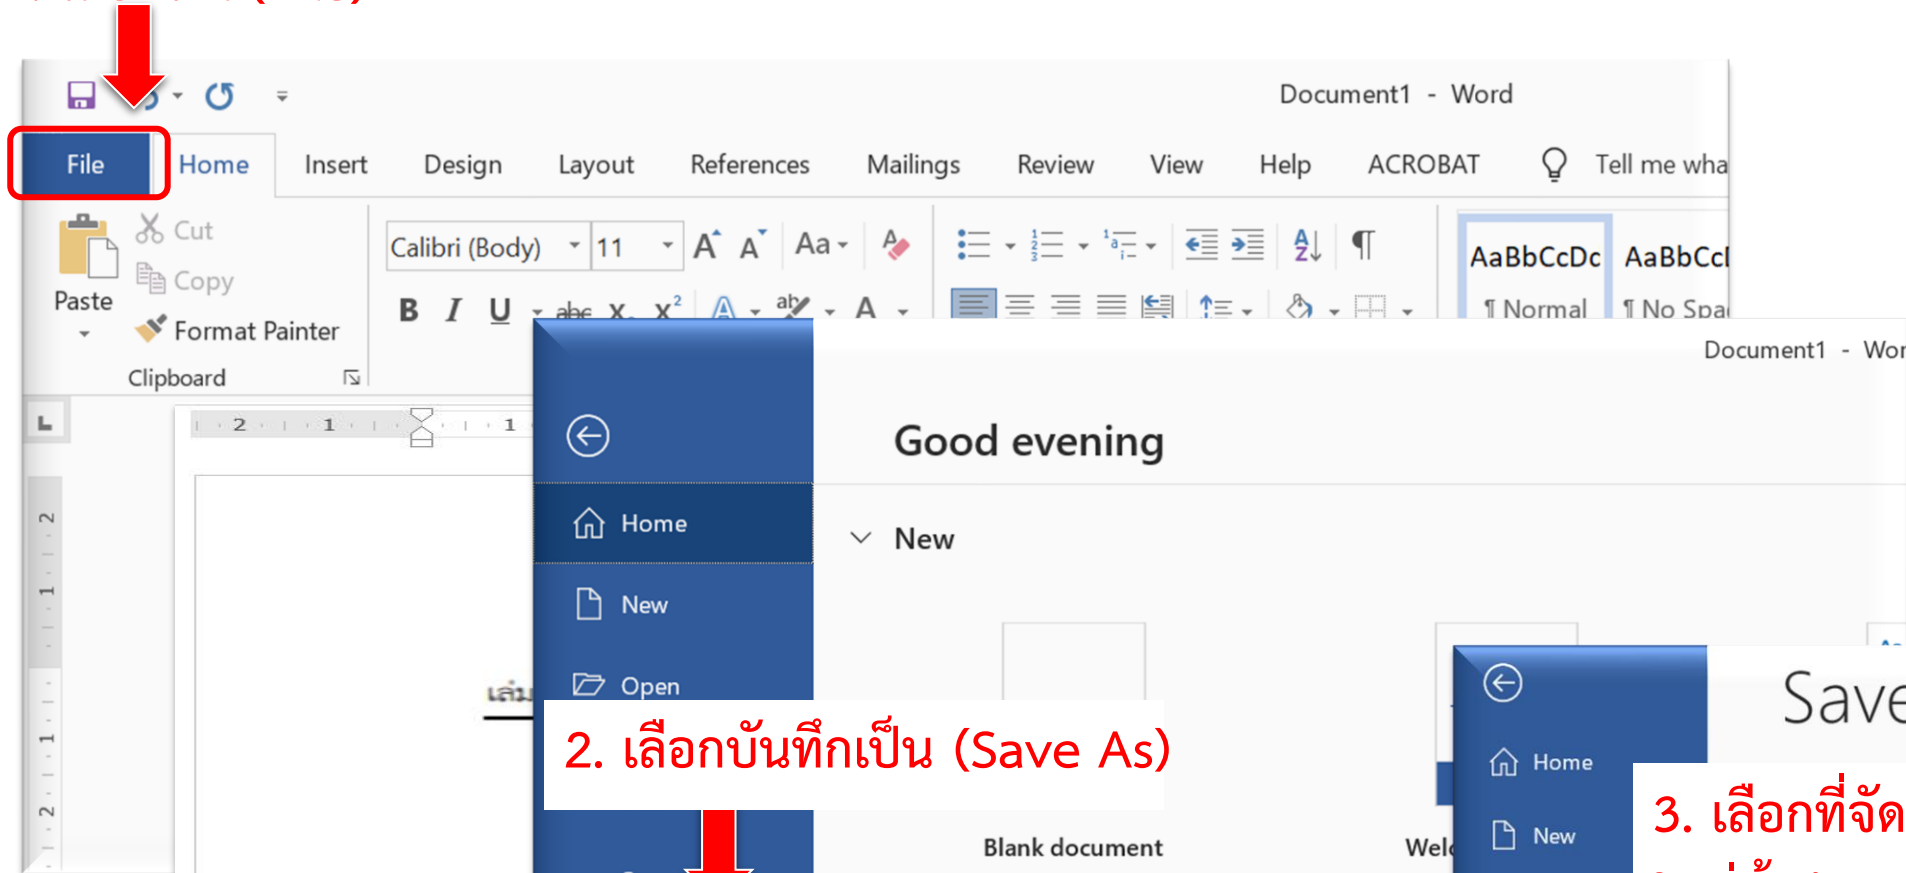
Document1 - Word

File
Home
Insert
Design
Layout
References
Mailings
Review
View
Help
ACROBAT
Tell me wha

Paste
Cut
Copy
Format Painter
Clipboard

Calibri (Body)
11
Aa

AaBbCcDc
AaBbCcI
¶ Normal
¶ No Spa

2 1 1

2 1 1 2

เล่ม

Document1 - Wor

Good evening

Home
New
Open

New

2. เลือกบันทึกเป็น (Save As)

Blank document
Wel

Save

Home
New

3. เลือกที่จัด